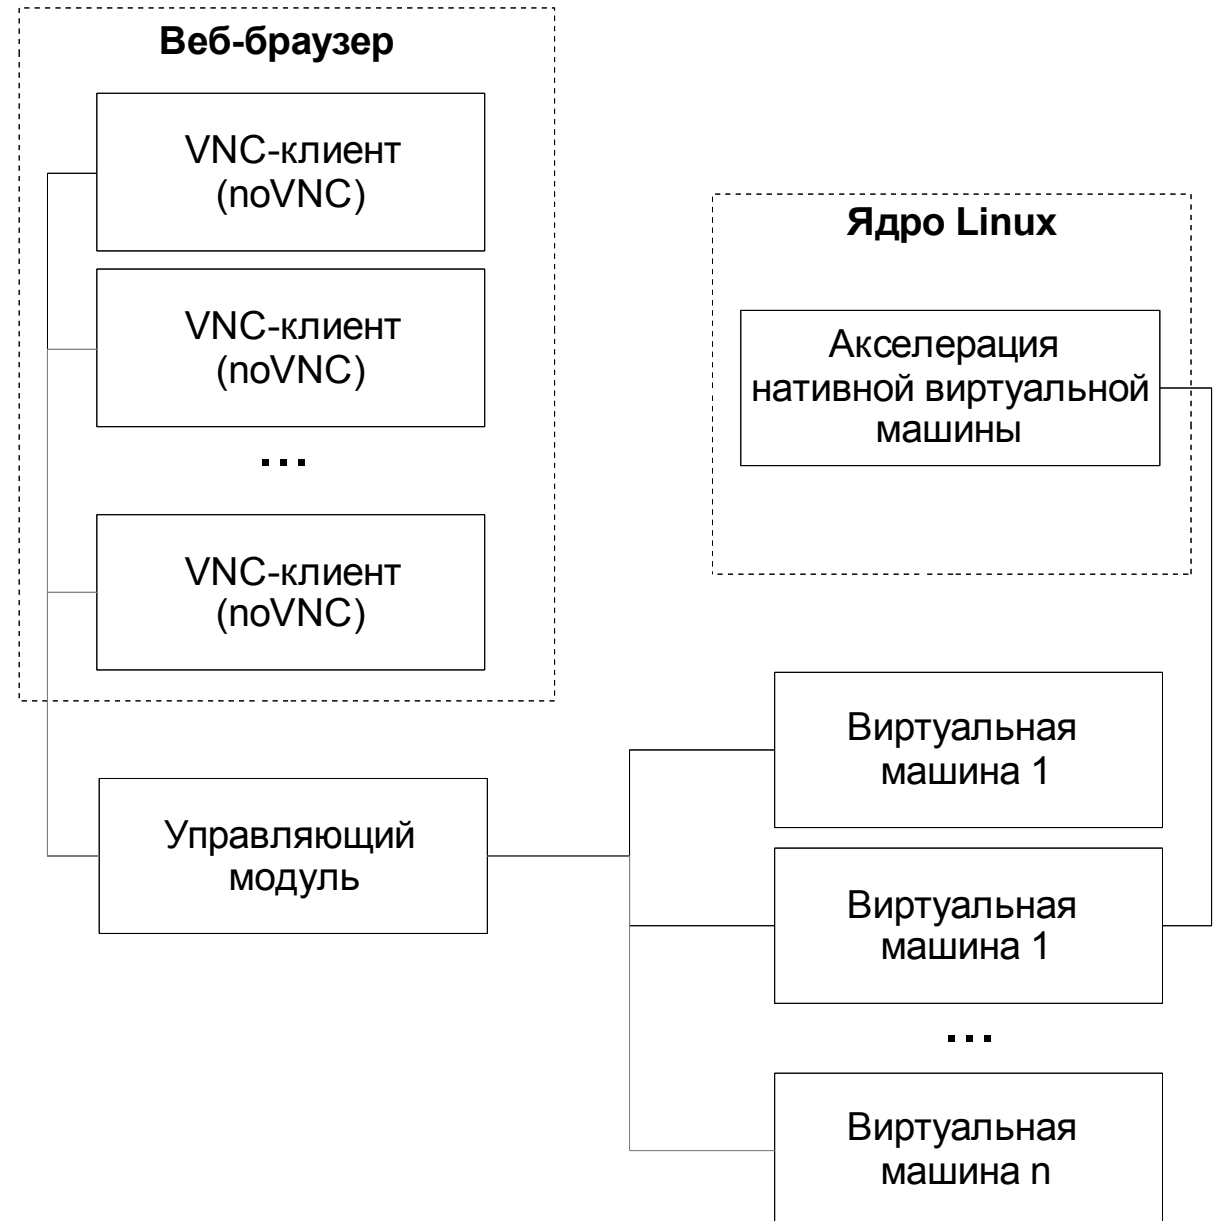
Веб-браузер

VNC-клиент (noVNC)

VNC-клиент (noVNC)

...

VNC-клиент (noVNC)

Ядро Linux

Акселерация нативной виртуальной машины

Управляющий модуль

Виртуальная машина 1

Виртуальная машина 1

...

Виртуальная машина n